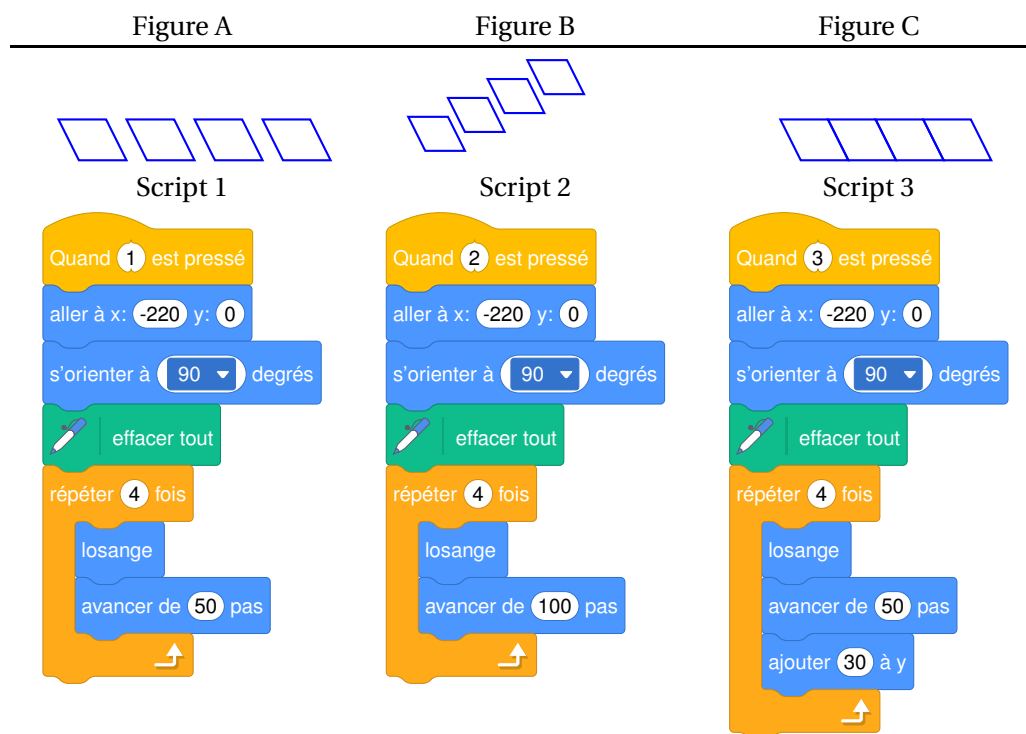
| Figure A | Figure B | Figure C |
|---|---|---|

Script 1

Quand 1 est pressé
aller à x: -220 y: 0
s'orienter à 90 degrés
effacer tout
répéter 4 fois
losange
avancer de 50 pas

Script 2

Quand 2 est pressé
aller à x: -220 y: 0
s'orienter à 90 degrés
effacer tout
répéter 4 fois
losange
avancer de 100 pas

Script 3

Quand 3 est pressé
aller à x: -220 y: 0
s'orienter à 90 degrés
effacer tout
répéter 4 fois
losange
avancer de 50 pas
ajouter 30 à y